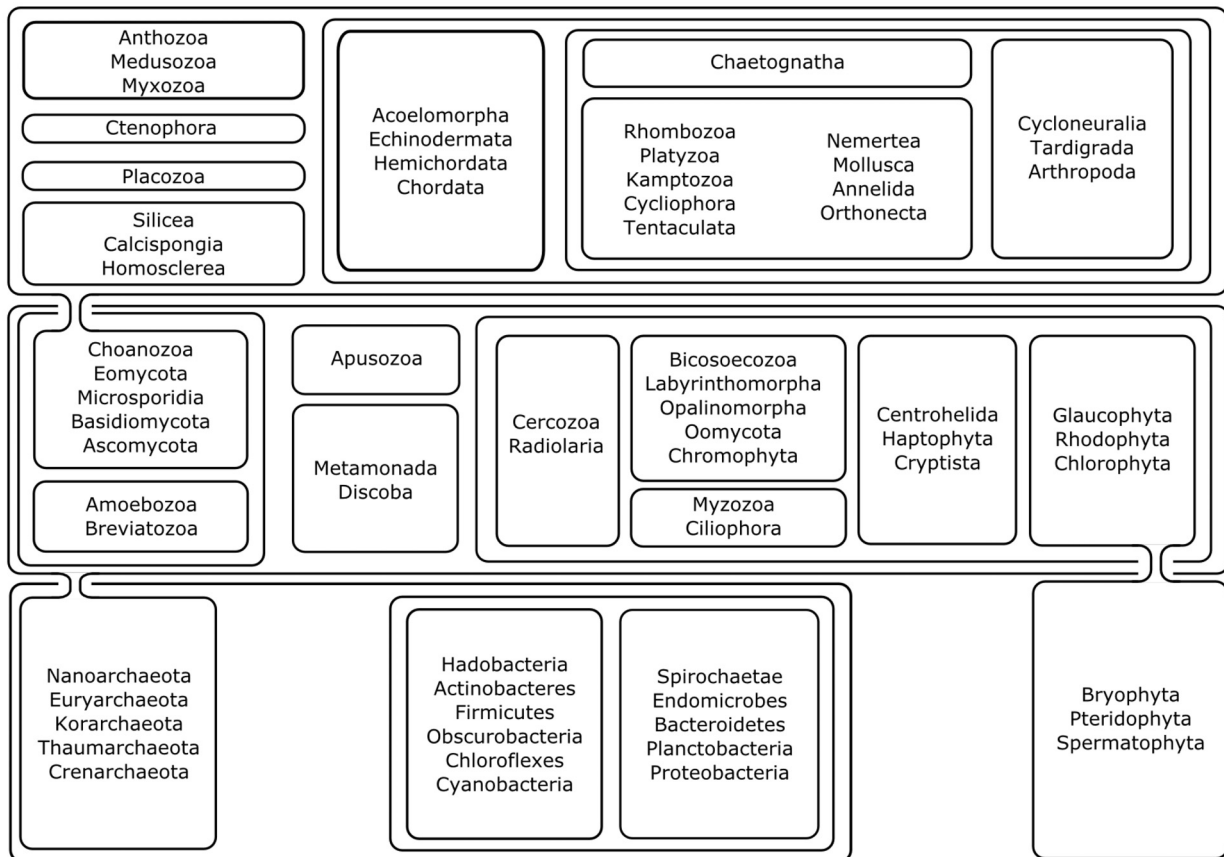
Anthozoa
Medusozoa
Myxozoa

Ctenophora

Placozoa

Silicea
Calcispongia
Homosclerea

Acoelomorpha
Echinodermata
Hemichordata
Chordata

Chaetognatha

Rhombozoa
Platyzoa
Kamptozoa
Cycliophora
Tentaculata

Nemertea
Mollusca
Annelida
Orthonecta

Cycloneuralia
Tardigrada
Arthropoda

Choanozoa
Eomycota
Microsporidia
Basidiomycota
Ascomycota

Amoebozoa
Breviatozoa

Apusozoa

Metamonada
Discoba

Cercozoa
Radiolaria

Bicosoecozoa
Labyrinthomorpha
Opalinomorpha
Oomycota
Chromophyta

Myzozoa
Ciliophora

Centrohelida
Haptophyta
Cryptista

Glaucophyta
Rhodophyta
Chlorophyta

Nanoarchaeota
Euryarchaeota
Korarchaeota
Thaumarchaeota
Crenarchaeota

Hadobacteria
Actinobacteres
Firmicutes
Obscurobacteria
Chloroflexes
Cyanobacteria

Spirochaetae
Endomicrobes
Bacteroidetes
Planctobacteria
Proteobacteria

Bryophyta
Pteridophyta
Spermatophyta